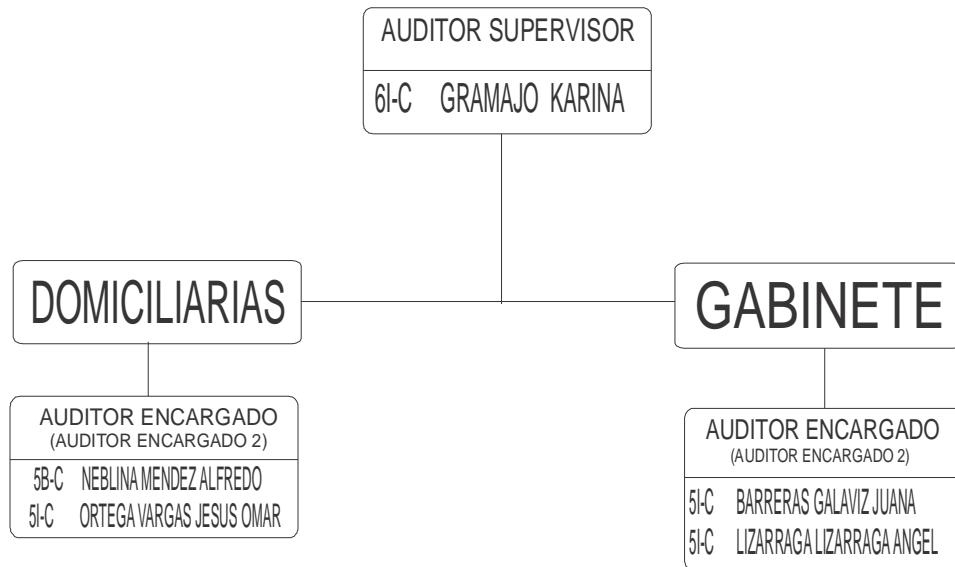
AUDITOR SUPERVISOR

6I-C GRAMAJO KARINA

DOMICILIARIAS

GABINETE

AUDITOR ENCARGADO
(AUDITOR ENCARGADO 2)

5B-C NEBLINA MENDEZ ALFREDO
5I-C ORTEGA VARGAS JESUS OMAR

AUDITOR ENCARGADO
(AUDITOR ENCARGADO 2)

5I-C BARRERAS GALAVIZ JUANA
5I-C LIZARRAGA LIZARRAGA ANGEL